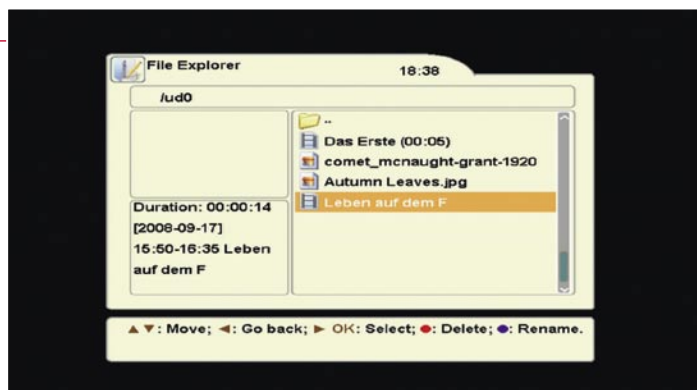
File Explorer

18:38

/ud0

..
Das Erste (00:05)
comet_mcnaught-grant-1920
Autumn Leaves.jpg
Leben auf dem F

Duration: 00:00:14
[2008-09-17]
15:50-16:35 Leben auf dem F

▲▼: Move; ◄: Go back; ► OK: Select; ●: Delete; ●: Rename.